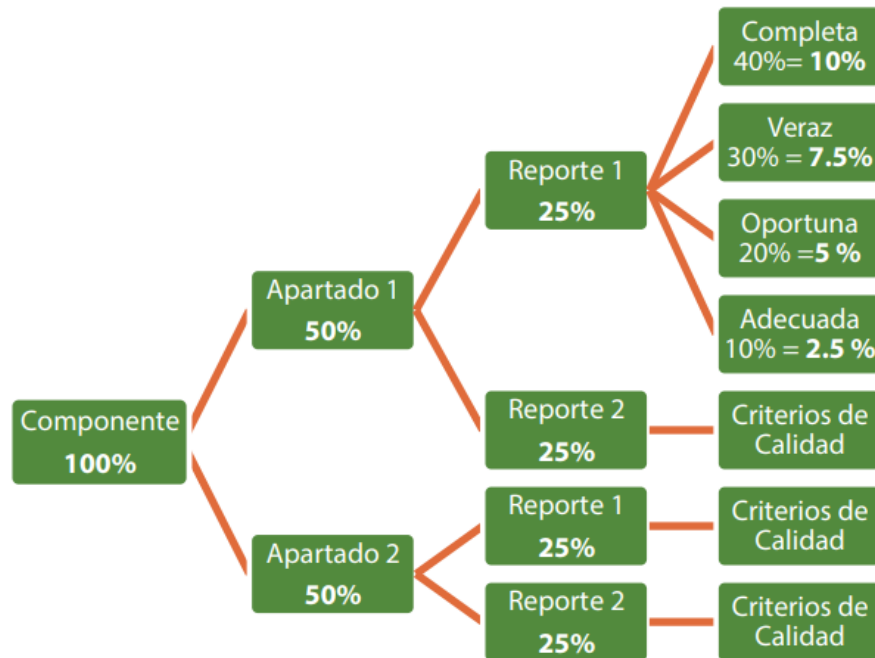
Componente
100%

Apartado 1
50%

Reporte 1
25%

Completa
40%= **10%**

Veraz
30% = **7.5%**

Oportuna
20% =**5 %**

Adecuada
10% = **2.5 %**

Reporte 2
25%

Criterios de Calidad

Apartado 2
50%

Reporte 1
25%

Criterios de Calidad

Reporte 2
25%

Criterios de Calidad